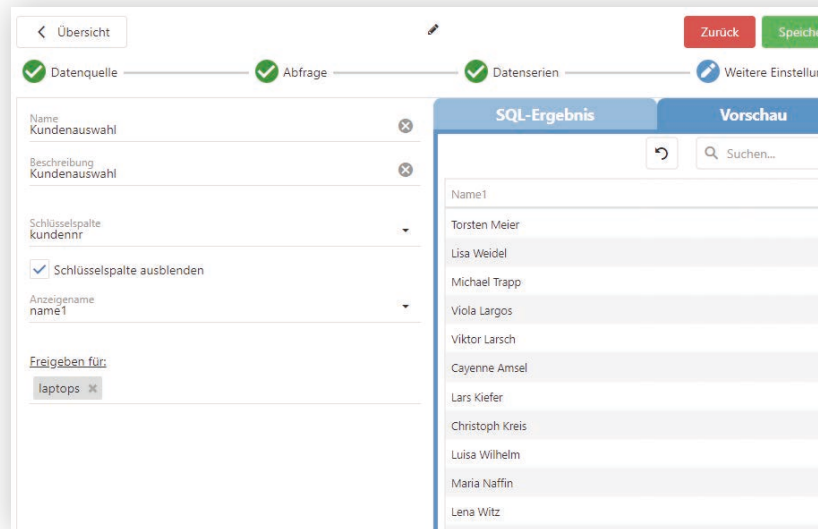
Übersicht

Zurück

Speiche

Datenquelle

Abfrage

Datenserien

Weitere Einstellu

Name
Kundenauswahl

Beschreibung
Kundenauswahl

Schlüsselspalte
kundennr

Schlüsselspalte ausblenden

Anzeigename
name1

Freigeben für:

laptops

SQL-Ergebnis

Vorschau

Suchen...

| Name1 |
|---|
| Torsten Meier |
| Lisa Weidel |
| Michael Trapp |
| Viola Largos |
| Viktor Larsch |
| Cayenne Amsel |
| Lars Kiefer |
| Christoph Kreis |
| Luisa Wilhelm |
| Maria Naffin |
| Lena Witz |